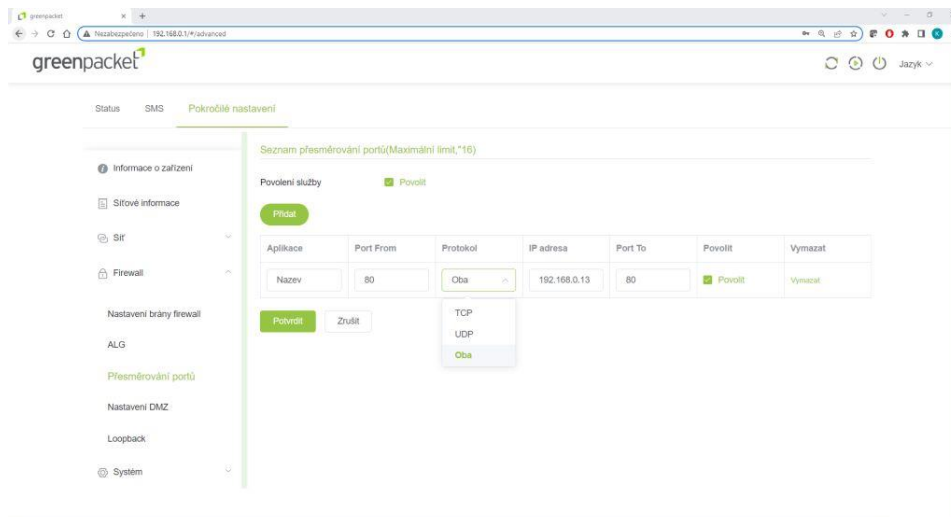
greenpacket ×  +

Nezabezpečeno | 192.168.0.1/#/advanced

greenpacket

Jazyk

Status   SMS   Pokročilé nastavení

Informace o zařízení

Síťové informace

Síť

Firewall

Nastavení brány firewall

ALG

Přesměrování portů

Nastavení DMZ

Loopback

Systém

Seznam přesměrování portů(Maximální limit,"16)

Povolení služby   Povolit

Přidat

| Aplikace | Port From | Protokol | IP adresa | Port To | Povolit | Vymazat |
|---|---|---|---|---|---|---|
| Nazev | 80 | Oba | 192.168.0.13 | 80 | Povolit | Vymazat |

TCP
UDP
Oba

Potvrdit   Zrušit